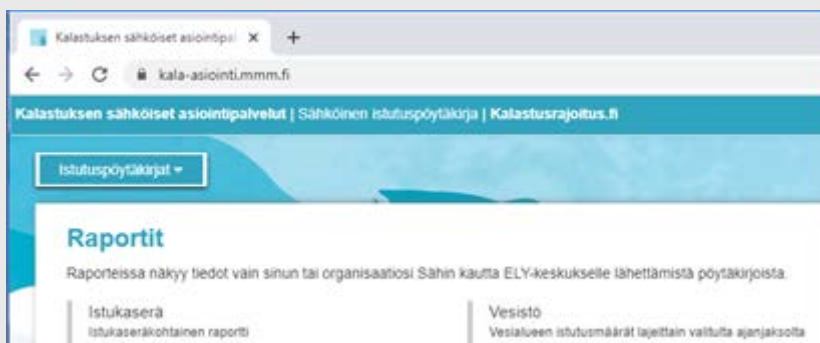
Kalastuksen sähköiset asiointipa ×
+
kala-asiointi.mmm.fi

Kalastuksen sähköiset asiointipalvelut | Sähköinen istutuspöytäkirja | Kalastusrajoitus.fi

Istutuspöytäkirjat ▾

Raportit

Raporteissa näkyy tiedot vain sinun tai organisaatiosi Sähin kautta ELY-keskukselle lähettämistä pöytäkirjoista.

Istukaserä
Istukaseräkohtainen raportti

Vesistö
Vesialueen istutusmäärät lajeittain valitulta ajanjaksolta